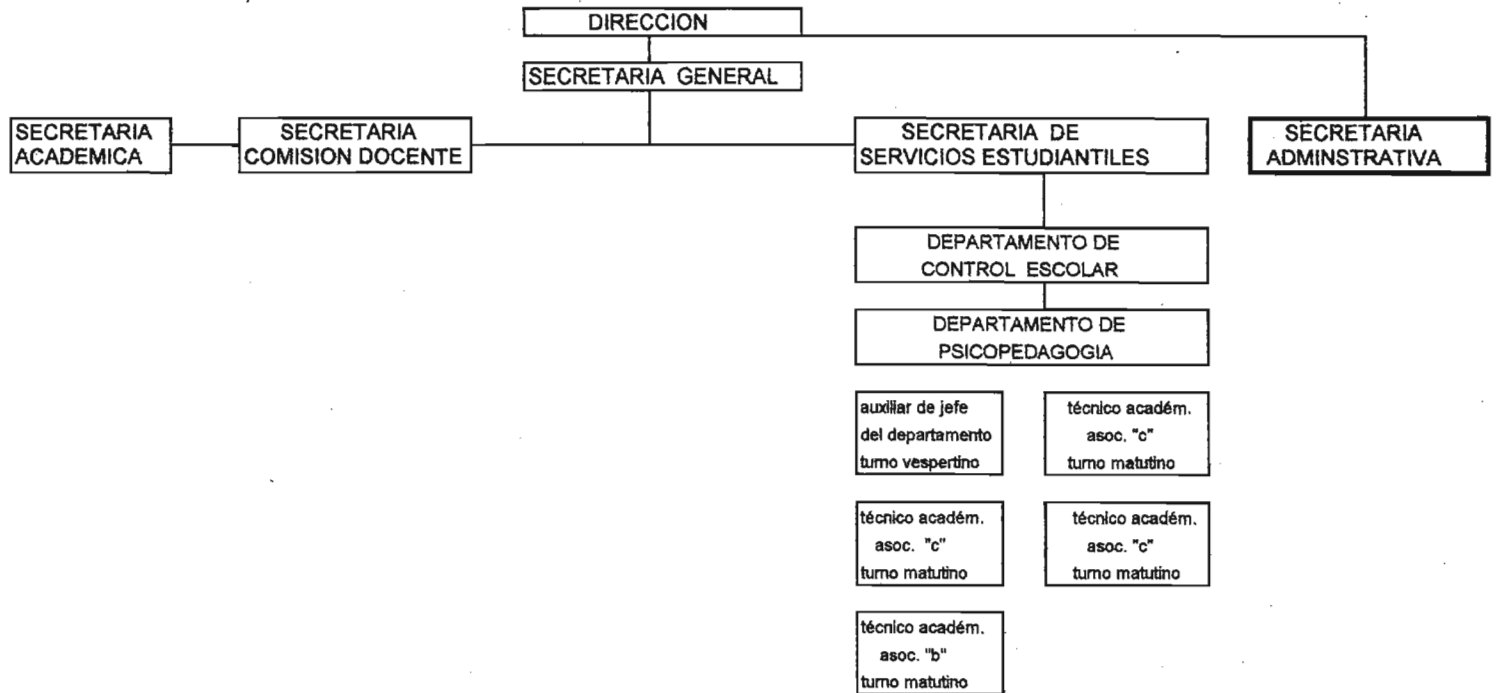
DIRECCION

SECRETARIA GENERAL

SECRETARIA ACADEMICA

SECRETARIA COMISION DOCENTE

SECRETARIA DE SERVICIOS ESTUDIANTILES

SECRETARIA ADMINSTRATIVA

DEPARTAMENTO DE CONTROL ESCOLAR

DEPARTAMENTO DE PSICOPEDAGOGIA

auxiliar de jefe del departamento turno vespertino

técnico academ. asoc. "c" turno matutino

técnico academ. asoc. "c" turno matutino

técnico academ. asoc. "c" turno matutino

técnico academ. asoc. "b" turno matutino